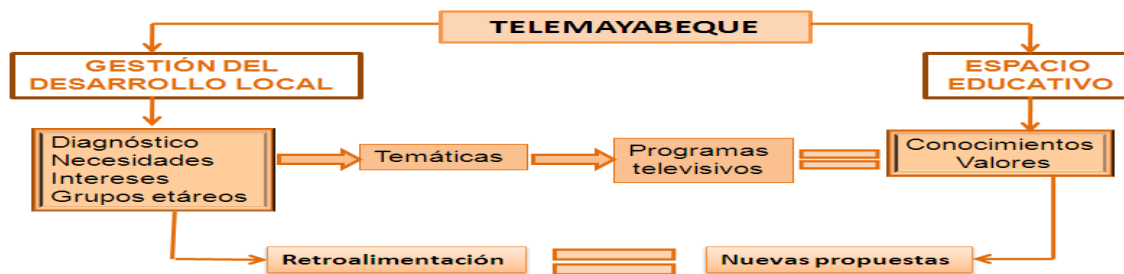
TELEMAYABEQUE

GESTIÓN DEL DESARROLLO LOCAL

ESPACIO EDUCATIVO

Diagnóstico
Necesidades
Intereses
Grupos etáreos

Temáticas

Programas televisivos

Conocimientos
Valores

Retroalimentación

Nuevas propuestas